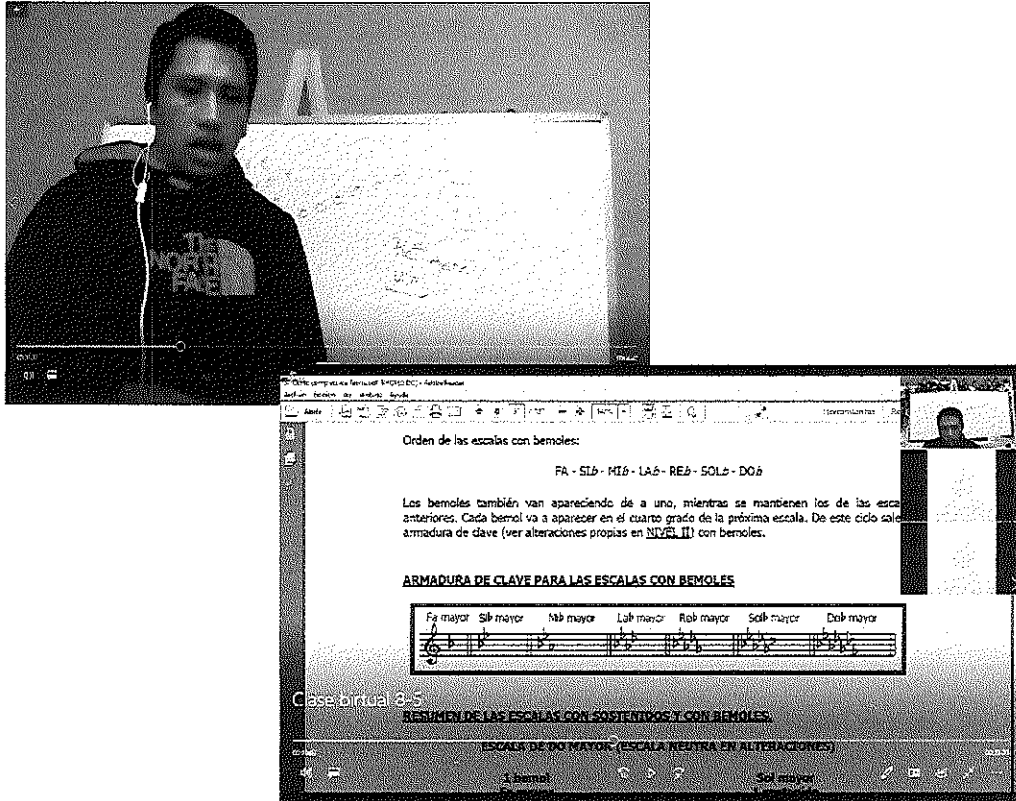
THE NORTH FACE

Orden de las escalas con bemoles:

FA - SI♭ - MI♭ - LA♭ - RE♭ - SOL♭ - DO♭

Los bemoles también van apareciendo de a uno, mientras se mantienen los de las esca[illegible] anteriores. Cada bemol va a aparecer en el cuarto grado de la próxima escala. De este ciclo sale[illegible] armadura de clave (ver alteraciones propias en NIVEL II) con bemoles.

ARMADURA DE CLAVE PARA LAS ESCALAS CON BEMOLES

Fa mayor Sib mayor Mib mayor Lab mayor Reb mayor Solb mayor Dob mayor

Clase virtual 8-5

RESUMEN DE LAS ESCALAS CON SOSTENIDOS Y CON BEMOLES.

ESCALA DE DO MAYOR (ESCALA NEUTRA EN ALTERACIONES)

1 bemol
Sol mayor
1 sostenido